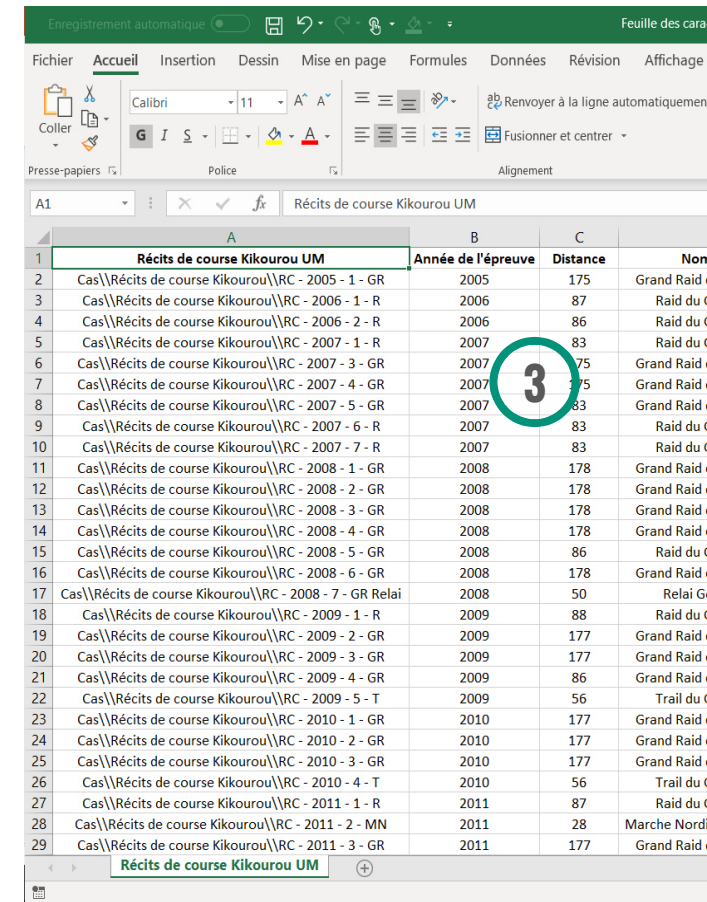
Enregistrement automatique Feuille des cara

Fichier Accueil Insertion Dessin Mise en page Formules Données Révision Affichage

Coller Calibri 11 G I S Renvoyer à la ligne automatiquemen Fusionner et centrer

Presse-papiers Police Alignement

A1 Récits de course Kikourou UM

| | A | B | C | |
|---|---|---|---|---|
| 1 | Récits de course Kikourou UM | Année de l'épreuve | Distance | Nom |
| 2 | Cas\\Récits de course Kikourou\\RC - 2005 - 1 - GR | 2005 | 175 | Grand Raid |
| 3 | Cas\\Récits de course Kikourou\\RC - 2006 - 1 - R | 2006 | 87 | Raid du |
| 4 | Cas\\Récits de course Kikourou\\RC - 2006 - 2 - R | 2006 | 86 | Raid du |
| 5 | Cas\\Récits de course Kikourou\\RC - 2007 - 1 - R | 2007 | 83 | Raid du |
| 6 | Cas\\Récits de course Kikourou\\RC - 2007 - 3 - GR | 2007 | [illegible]75 | Grand Raid |
| 7 | Cas\\Récits de course Kikourou\\RC - 2007 - 4 - GR | 2007 | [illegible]75 | Grand Raid |
| 8 | Cas\\Récits de course Kikourou\\RC - 2007 - 5 - GR | 2007 | 83 | Grand Raid |
| 9 | Cas\\Récits de course Kikourou\\RC - 2007 - 6 - R | 2007 | 83 | Raid du |
| 10 | Cas\\Récits de course Kikourou\\RC - 2007 - 7 - R | 2007 | 83 | Raid du |
| 11 | Cas\\Récits de course Kikourou\\RC - 2008 - 1 - GR | 2008 | 178 | Grand Raid |
| 12 | Cas\\Récits de course Kikourou\\RC - 2008 - 2 - GR | 2008 | 178 | Grand Raid |
| 13 | Cas\\Récits de course Kikourou\\RC - 2008 - 3 - GR | 2008 | 178 | Grand Raid |
| 14 | Cas\\Récits de course Kikourou\\RC - 2008 - 4 - GR | 2008 | 178 | Grand Raid |
| 15 | Cas\\Récits de course Kikourou\\RC - 2008 - 5 - GR | 2008 | 86 | Raid du |
| 16 | Cas\\Récits de course Kikourou\\RC - 2008 - 6 - GR | 2008 | 178 | Grand Raid |
| 17 | Cas\\Récits de course Kikourou\\RC - 2008 - 7 - GR Relai | 2008 | 50 | Relai G |
| 18 | Cas\\Récits de course Kikourou\\RC - 2009 - 1 - R | 2009 | 88 | Raid du |
| 19 | Cas\\Récits de course Kikourou\\RC - 2009 - 2 - GR | 2009 | 177 | Grand Raid |
| 20 | Cas\\Récits de course Kikourou\\RC - 2009 - 3 - GR | 2009 | 177 | Grand Raid |
| 21 | Cas\\Récits de course Kikourou\\RC - 2009 - 4 - GR | 2009 | 86 | Grand Raid |
| 22 | Cas\\Récits de course Kikourou\\RC - 2009 - 5 - T | 2009 | 56 | Trail du |
| 23 | Cas\\Récits de course Kikourou\\RC - 2010 - 1 - GR | 2010 | 177 | Grand Raid |
| 24 | Cas\\Récits de course Kikourou\\RC - 2010 - 2 - GR | 2010 | 177 | Grand Raid |
| 25 | Cas\\Récits de course Kikourou\\RC - 2010 - 3 - GR | 2010 | 177 | Grand Raid |
| 26 | Cas\\Récits de course Kikourou\\RC - 2010 - 4 - T | 2010 | 56 | Trail du |
| 27 | Cas\\Récits de course Kikourou\\RC - 2011 - 1 - R | 2011 | 87 | Raid du |
| 28 | Cas\\Récits de course Kikourou\\RC - 2011 - 2 - MN | 2011 | 28 | Marche Nordi |
| 29 | Cas\\Récits de course Kikourou\\RC - 2011 - 3 - GR | 2011 | 177 | Grand Raid |

3

Récits de course Kikourou UM